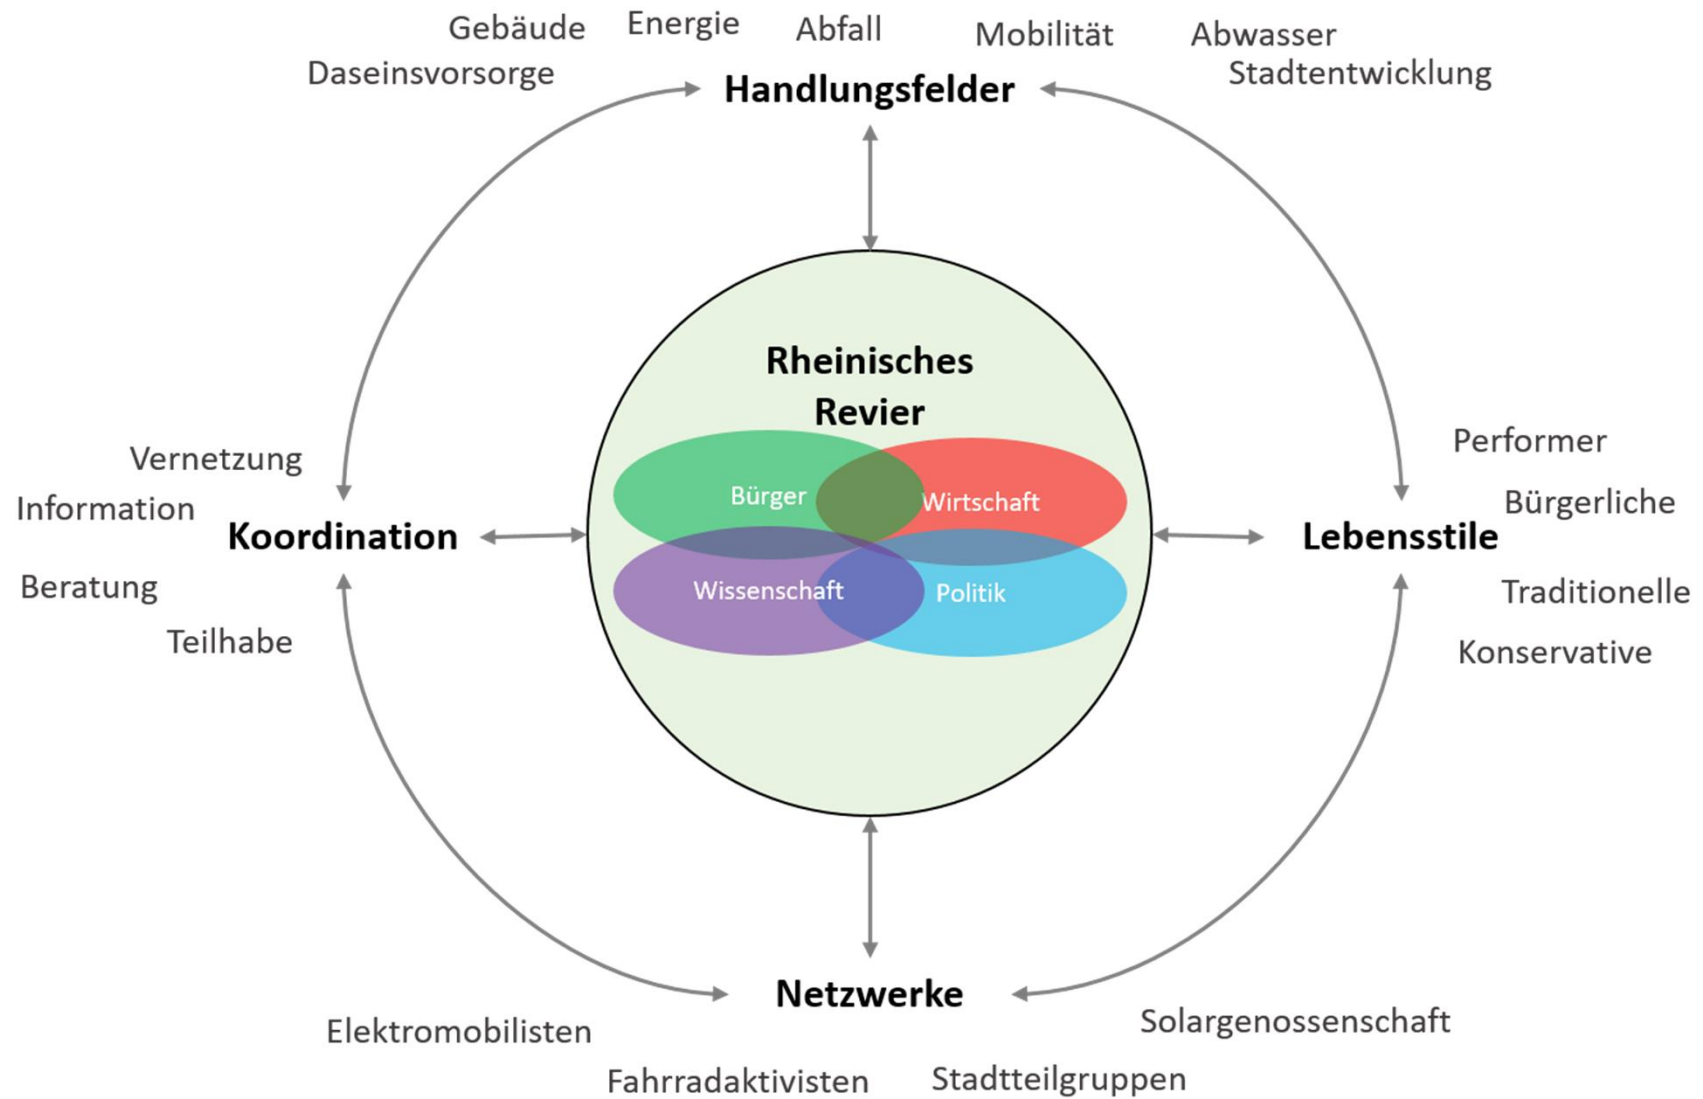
Gebäude Energie Abfall Mobilität Abwasser

Daseinsvorsorge

Handlungsfelder

Stadtentwicklung

Rheinisches Revier

Bürger

Wirtschaft

Wissenschaft

Politik

Vernetzung

Information

Koordination

Beratung

Teilhabe

Performer

Bürgerliche

Lebensstile

Traditionelle

Konservative

Netzwerke

Elektromobilisten

Fahrradaktivisten

Stadtteilgruppen

Solargenossenschaft